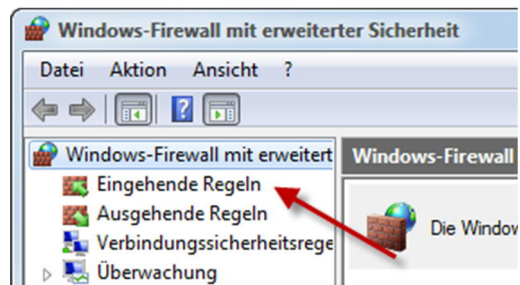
Windows-Firewall mit erweiterter Sicherheit

Datei Aktion Ansicht ?

Windows-Firewall mit erweitert

Eingehende Regeln

Ausgehende Regeln

Verbindungssicherheitsrege

Überwachung

Windows-Firewall

Die Window